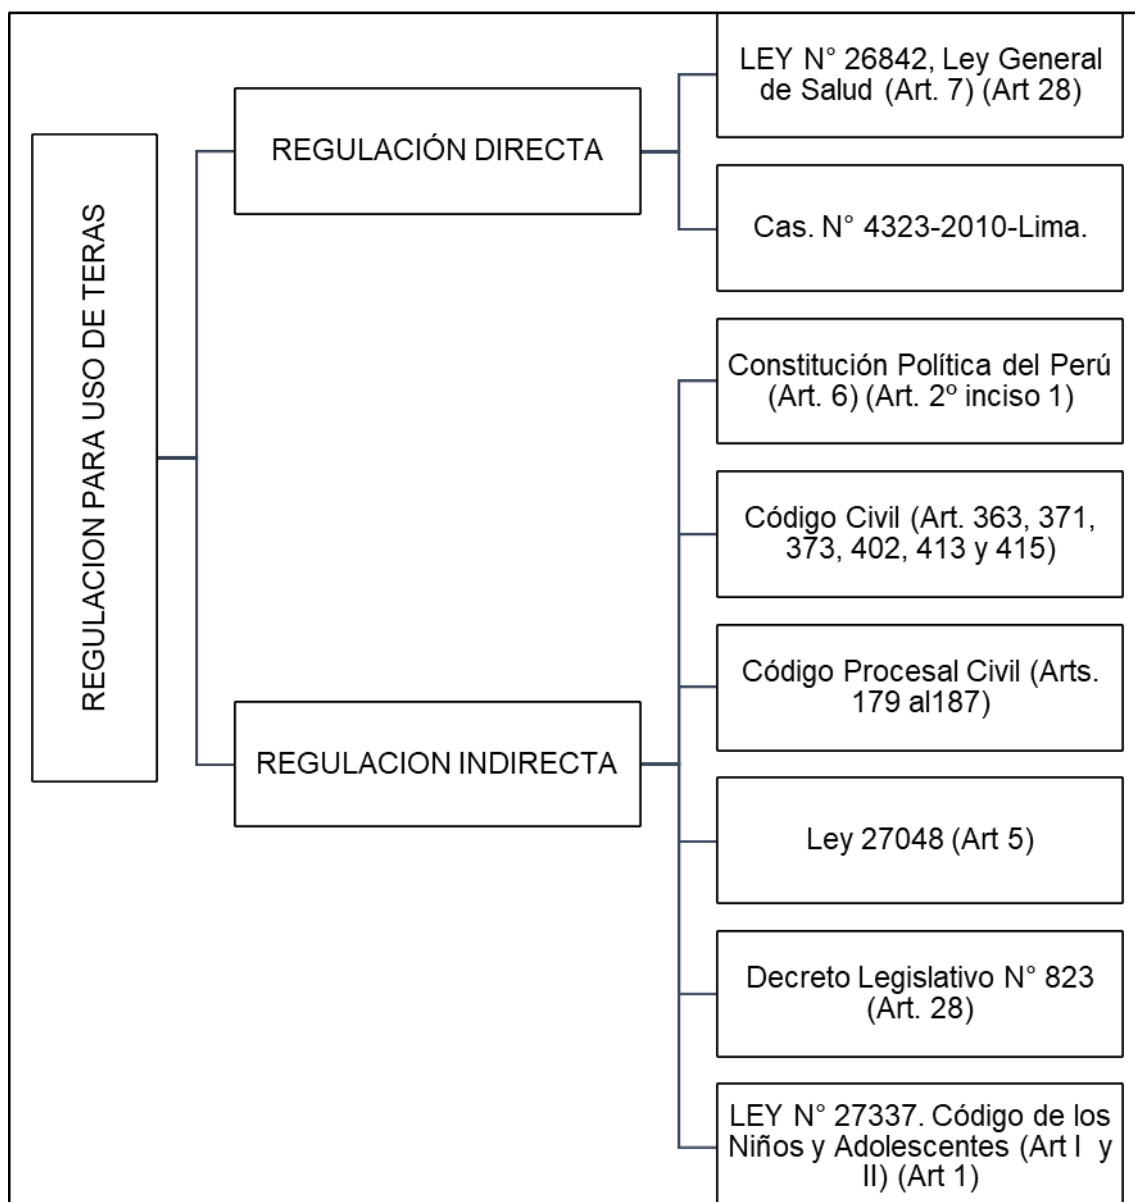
REGULACION PARA USO DE TERAS

REGULACIÓN DIRECTA

LEY N° 26842, Ley General de Salud (Art. 7) (Art 28)

Cas. N° 4323-2010-Lima.

REGULACION INDIRECTA

Constitución Política del Perú (Art. 6) (Art. 2º inciso 1)

Código Civil (Art. 363, 371, 373, 402, 413 y 415)

Código Procesal Civil (Arts. 179 al187)

Ley 27048 (Art 5)

Decreto Legislativo N° 823 (Art. 28)

LEY N° 27337. Código de los Niños y Adolescentes (Art I y II) (Art 1)